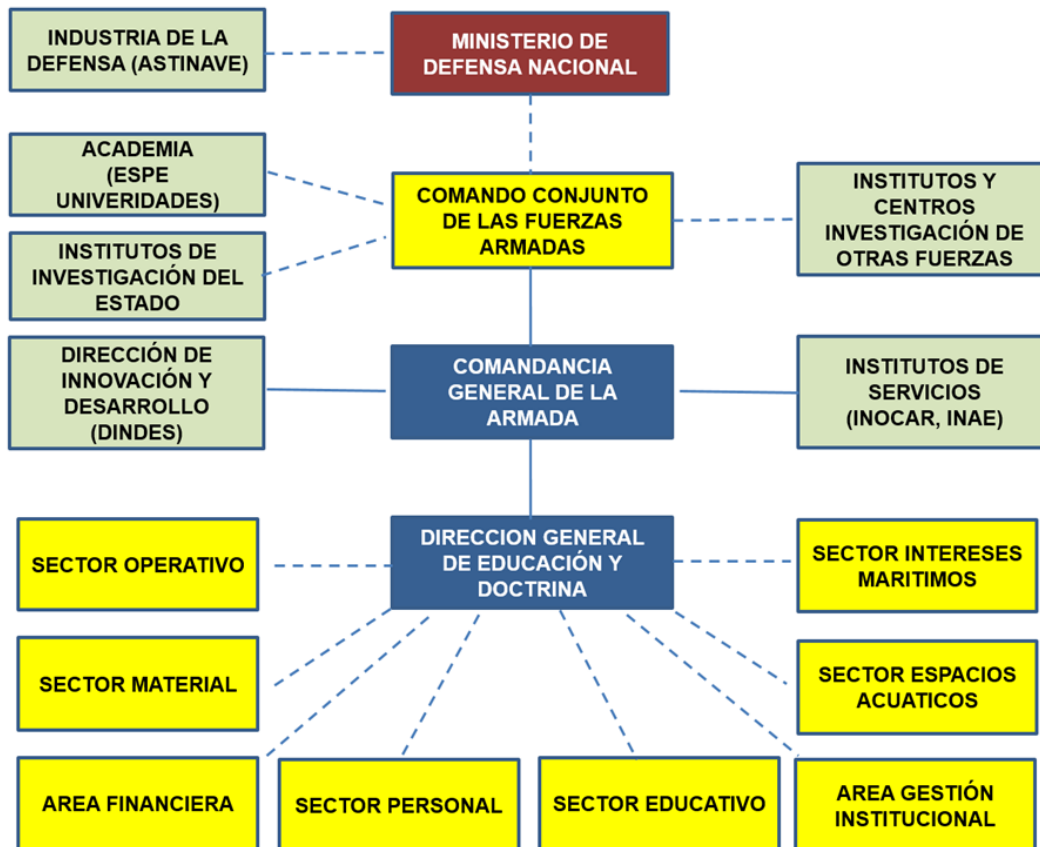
INDUSTRIA DE LA DEFENSA (ASTINAVE)

MINISTERIO DE DEFENSA NACIONAL

ACADEMIA (ESPE UNIVERIDADES)

COMANDO CONJUNTO DE LAS FUERZAS ARMADAS

INSTITUTOS Y CENTROS INVESTIGACIÓN DE OTRAS FUERZAS

INSTITUTOS DE INVESTIGACIÓN DEL ESTADO

DIRECCIÓN DE INNOVACIÓN Y DESARROLLO (DINDES)

COMANDANCIA GENERAL DE LA ARMADA

INSTITUTOS DE SERVICIOS (INOCAR, INAE)

SECTOR OPERATIVO

DIRECCION GENERAL DE EDUCACIÓN Y DOCTRINA

SECTOR INTERESES MARITIMOS

SECTOR MATERIAL

SECTOR ESPACIOS ACUATICOS

AREA FINANCIERA

SECTOR PERSONAL

SECTOR EDUCATIVO

AREA GESTIÓN INSTITUCIONAL